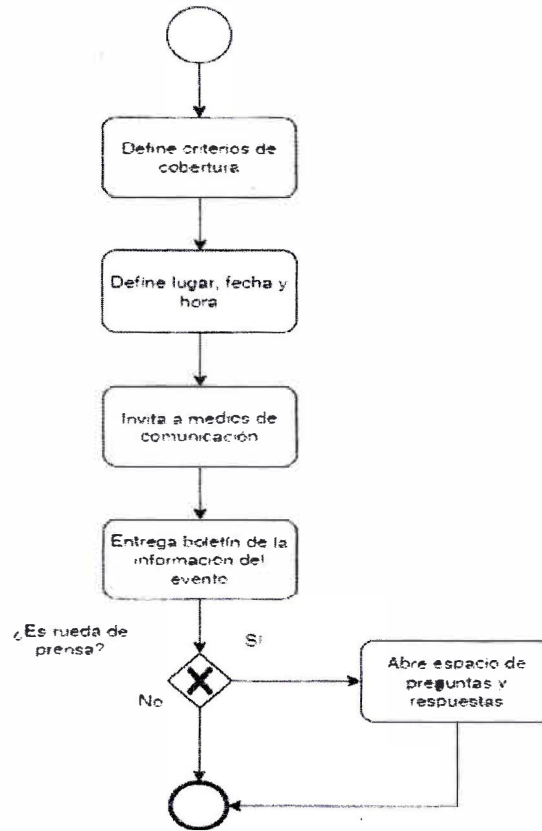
Define criterios de cobertura

Define lugar, fecha y hora

Invita a medios de comunicación

Entrega boletín de la información del evento

¿Es rueda de prensa?

Si

No

Abre espacio de preguntas y respuestas